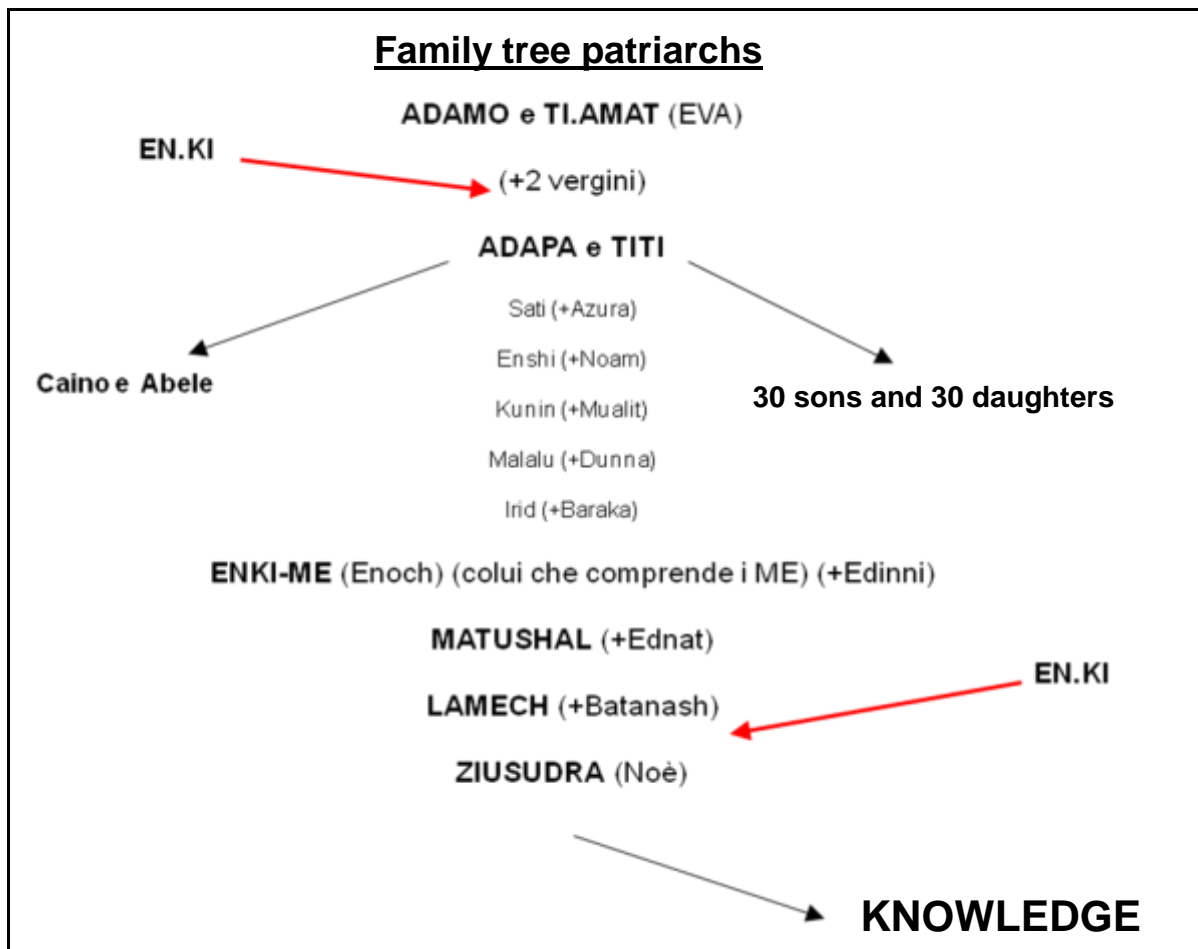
Family tree patriarchs

ADAMO e TI.AMAT (EVA)

EN.KI

(+2 vergini)

ADAPA e TITI

Caino e Abele

Sati (+Azura)

Enshi (+Noam)

Kunin (+Mualit)

Malalu (+Dunna)

Irid (+Baraka)

30 sons and 30 daughters

ENKI-ME (Enoch) (colui che comprende i ME) (+Edinni)

MATUSHAL (+Ednat)

EN.KI

LAMECH (+Batanash)

ZIUSUDRA (Noè)

KNOWLEDGE